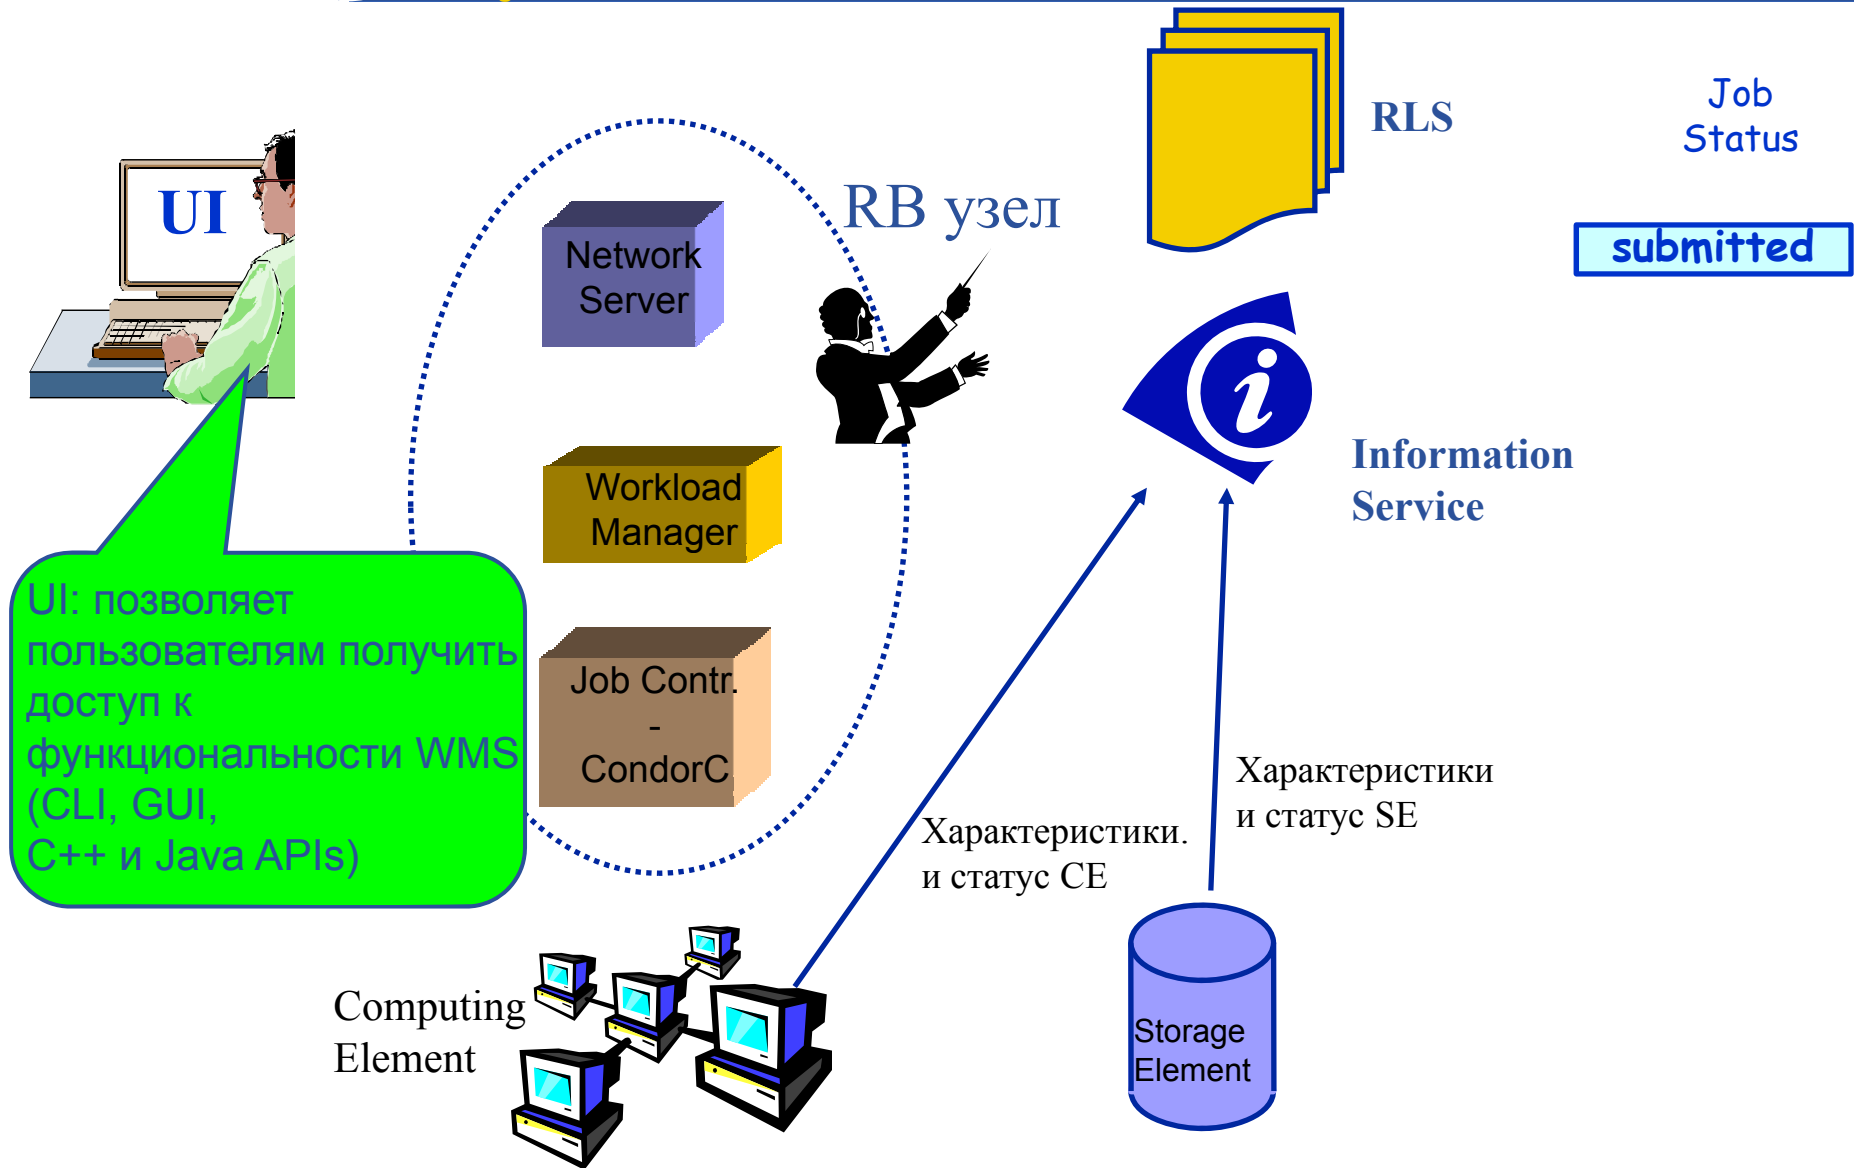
RLS

Job Status

submitted

UI

RB узел

Network Server

Workload Manager

Job Contr. - CondorC

Information Service

UI: позволяет пользователям получить доступ к функциональности WMS (CLI, GUI, C++ и Java APIs)

Характеристики и статус SE

Характеристики. и статус CE

Computing Element

Storage Element